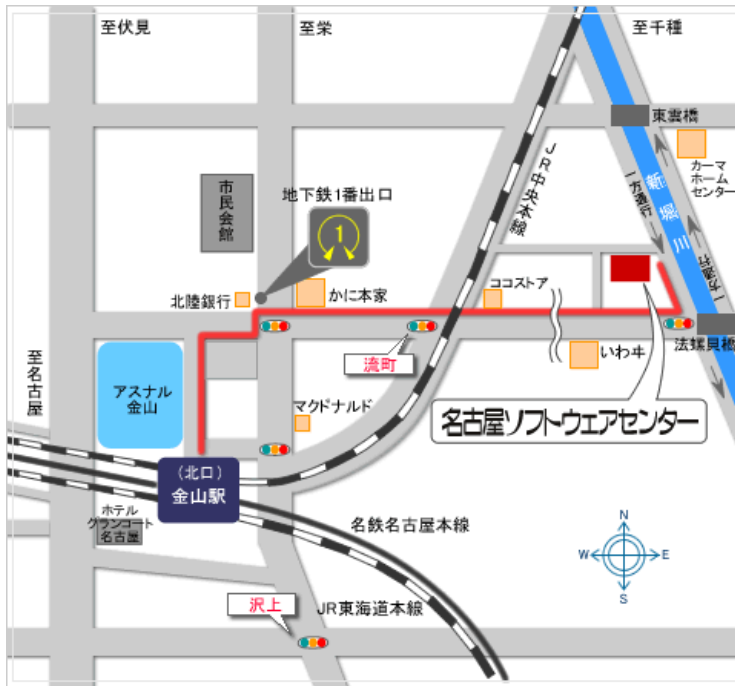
至伏見

至栄

至千種

東雲橋

カーマ
ホーム
センター

市民会館

地下鉄1番出口

1

新堀川

一方通行

一方通行

JR中央本線

ココストア

北陸銀行

かに本家

いわ井

法螺貝橋

至名古屋

流町

アスナル
金山

マクドナルド

名古屋ソフトウェアセンター

(北口)
金山駅

ホテル
グランコート
名古屋

名鉄名古屋本線

N
W
E
S

沢上

JR東海道本線